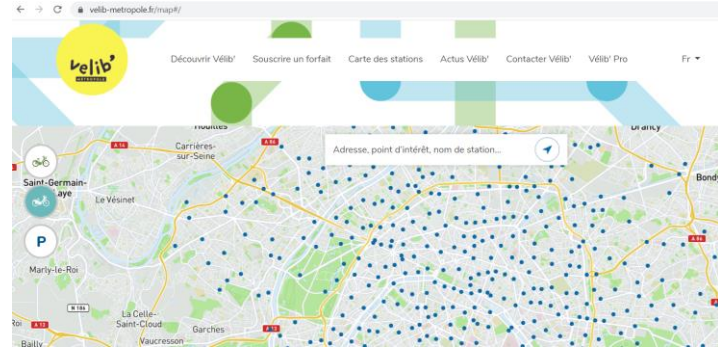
velib-metropole.fr/map#/

vélib' MÉTROPOLE

Découvrir Vélib' Souscrire un forfait Carte des stations Actus Vélib' Contacter Vélib' Vélib' Pro Fr

Adresse, point d'intérêt, nom de station...

P

Houilles
Carrières-sur-Seine
Saint-Germain-en-Laye
Le Vésinet
Marly-le-Roi
La Celle-Saint-Cloud
Garches
Vaucresson
Bailly
Drancy
Bondy
A 14
A 86
A 13
N 186